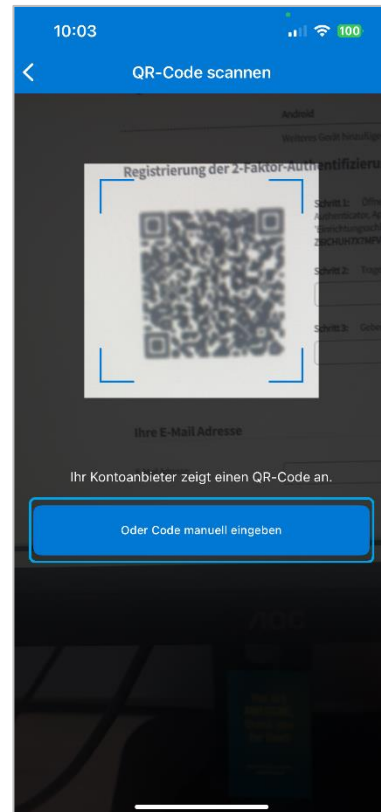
10:03

100

QR-Code scannen

Android

Weiteres Gerät hinzufügen

Registrierung der 2-Faktor-Authentifizieru

Schritt 1: Öffn Authenticator Ap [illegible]

ZRCHUH7X7MP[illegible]

Schritt 2: Trag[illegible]

Schritt 3: Geb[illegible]

Ihre E-Mail Adresse

Ihr Kontoanbieter zeigt einen QR-Code an.

Oder Code manuell eingeben

AOC